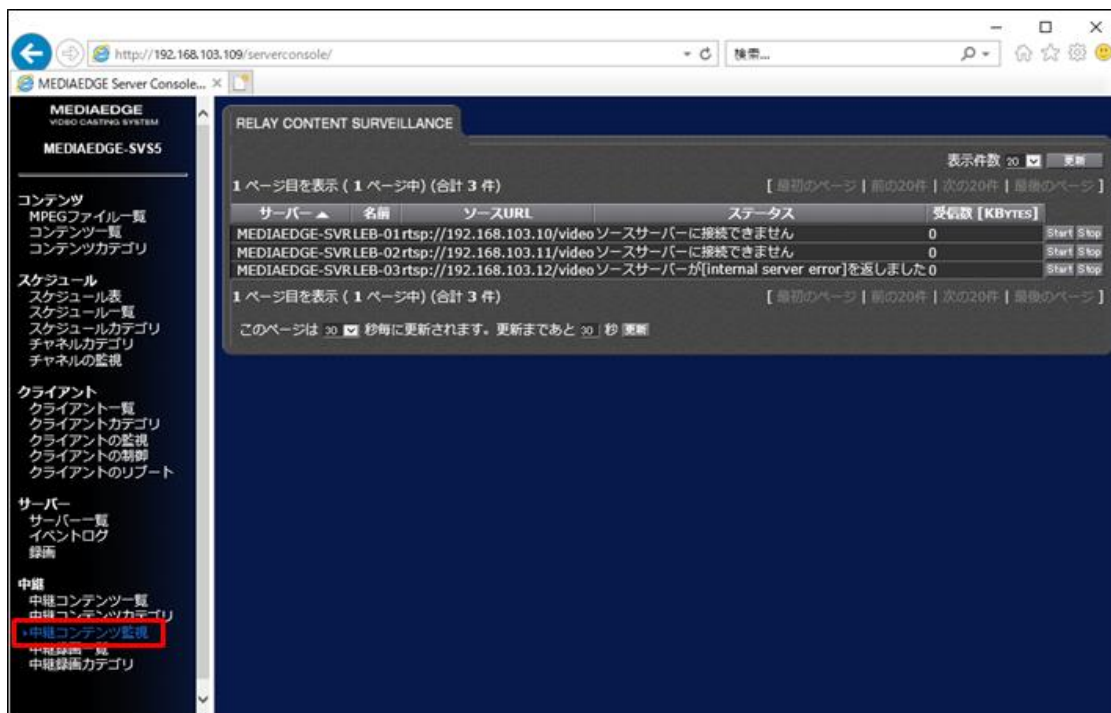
http://192.168.103.109/serverconsole/

検索...

MEDIAEDGE Server Console... ×

MEDIAEDGE
VIDEO CASTING SYSTEM
MEDIAEDGE-SVS5

コンテンツ
MPEGファイル一覧
コンテンツ一覧
コンテンツカテゴリ

スケジュール
スケジュール表
スケジュール一覧
スケジュールカテゴリ
チャネルカテゴリ
チャネルの監視

クライアント
クライアント一覧
クライアントカテゴリ
クライアントの監視
クライアントの制御
クライアントのリブート

サーバー
サーバー一覧
イベントログ
録画

中継
中継コンテンツ一覧
中継コンテンツカテゴリ
中継コンテンツ監視
中継録画一覧
中継録画カテゴリ

RELAY CONTENT SURVEILLANCE

表示件数 20 更新

1 ページ目を表示 ( 1 ページ中) (合計 3 件)

[ 最初のページ | 前の20件 | 次の20件 | 最後のページ ]

| サーバー ▲ | 名前 | ソースURL | ステータス | 受信数 [KBYTES] | |
|---|---|---|---|---|---|
| MEDIAEDGE-SVR | LEB-01 | rtsp://192.168.103.10/video | ソースサーバーに接続できません | 0 | Start Stop |
| MEDIAEDGE-SVR | LEB-02 | rtsp://192.168.103.11/video | ソースサーバーに接続できません | 0 | Start Stop |
| MEDIAEDGE-SVR | LEB-03 | rtsp://192.168.103.12/video | ソースサーバーが[internal server error]を返しました | 0 | Start Stop |

1 ページ目を表示 ( 1 ページ中) (合計 3 件)

[ 最初のページ | 前の20件 | 次の20件 | 最後のページ ]

このページは 30 秒毎に更新されます。更新まであと 30 秒 更新